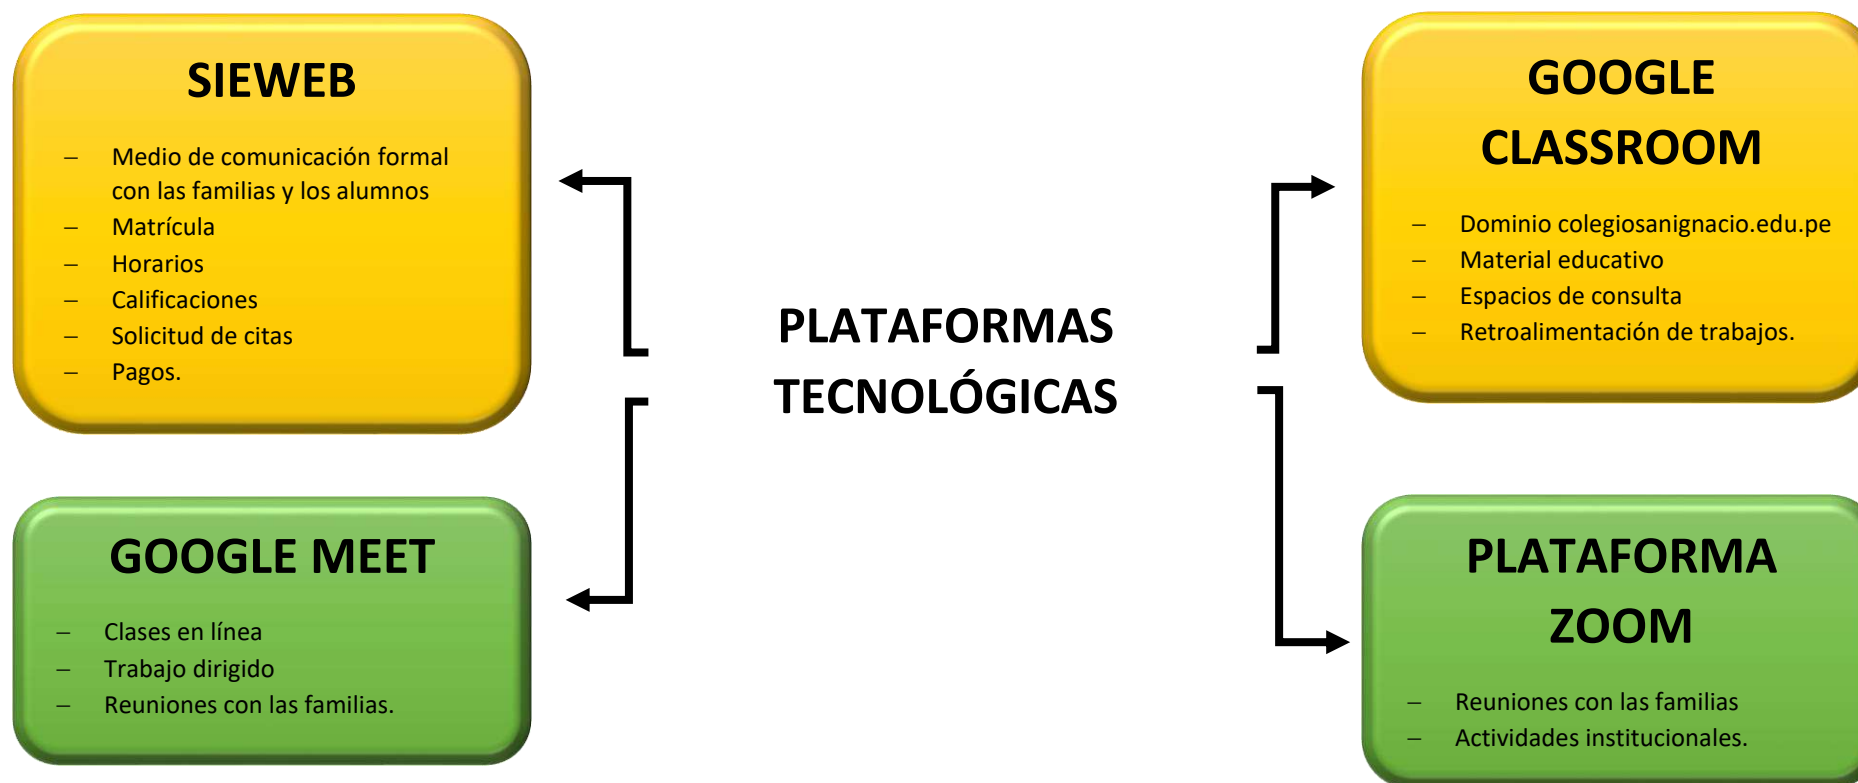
SIEWEB

– Medio de comunicación formal con las familias y los alumnos
– Matrícula
– Horarios
– Calificaciones
– Solicitud de citas
– Pagos.

PLATAFORMAS TECNOLÓGICAS

GOOGLE CLASSROOM

– Dominio colegiosanignacio.edu.pe
– Material educativo
– Espacios de consulta
– Retroalimentación de trabajos.

GOOGLE MEET

– Clases en línea
– Trabajo dirigido
– Reuniones con las familias.

PLATAFORMA ZOOM

– Reuniones con las familias
– Actividades institucionales.